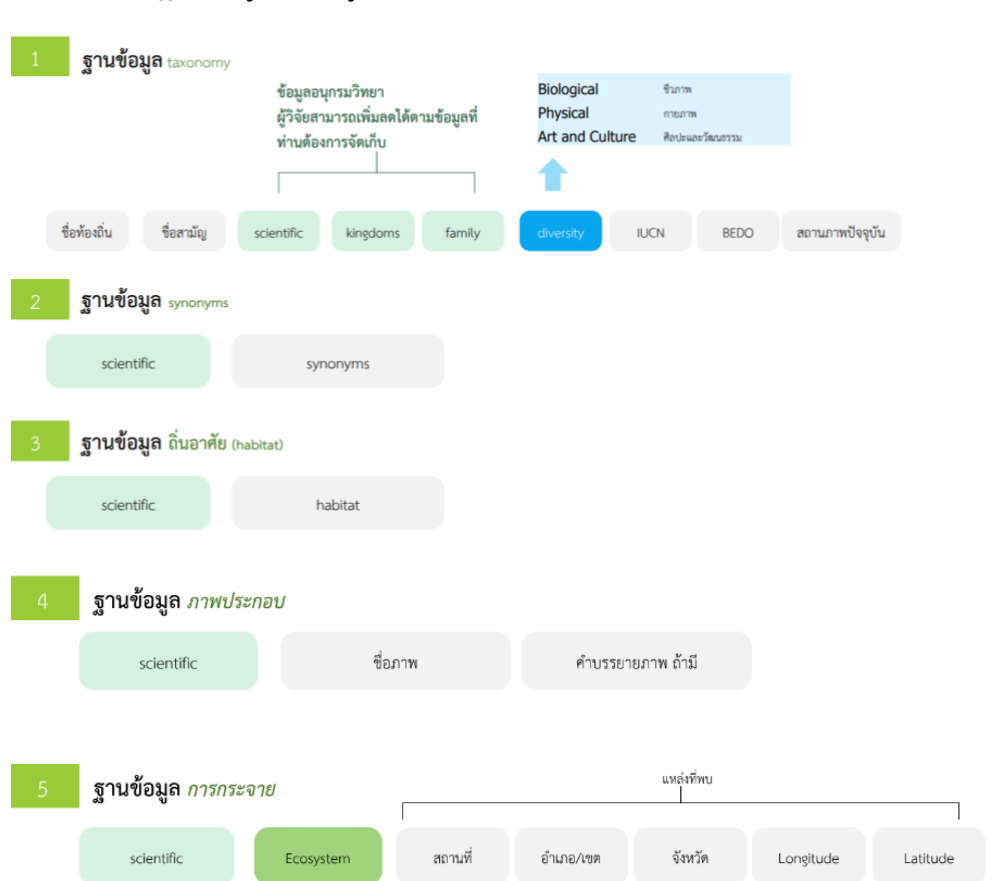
1 ฐานข้อมูล taxonomy

ข้อมูลอนุกรมวิทยา ผู้วิจัยสามารถเพิ่มลดได้ตามข้อมูลที่ท่านต้องการจัดเก็บ

Biological ชีวภาพ
Physical กายภาพ
Art and Culture ศิลปะและวัฒนธรรม

ชื่อท้องถิ่น | ชื่อสามัญ | scientific | kingdoms | family | diversity | IUCN | BEDO | สถานภาพปัจจุบัน

2 ฐานข้อมูล synonyms

scientific | synonyms

3 ฐานข้อมูล ถิ่นอาศัย (habitat)

scientific | habitat

4 ฐานข้อมูล ภาพประกอบ

scientific | ชื่อภาพ | คำบรรยายภาพ ถ้ามี

5 ฐานข้อมูล การกระจาย

แหล่งที่พบ

scientific | Ecosystem | สถานที่ | อำเภอ/เขต | จังหวัด | Longitude | Latitude